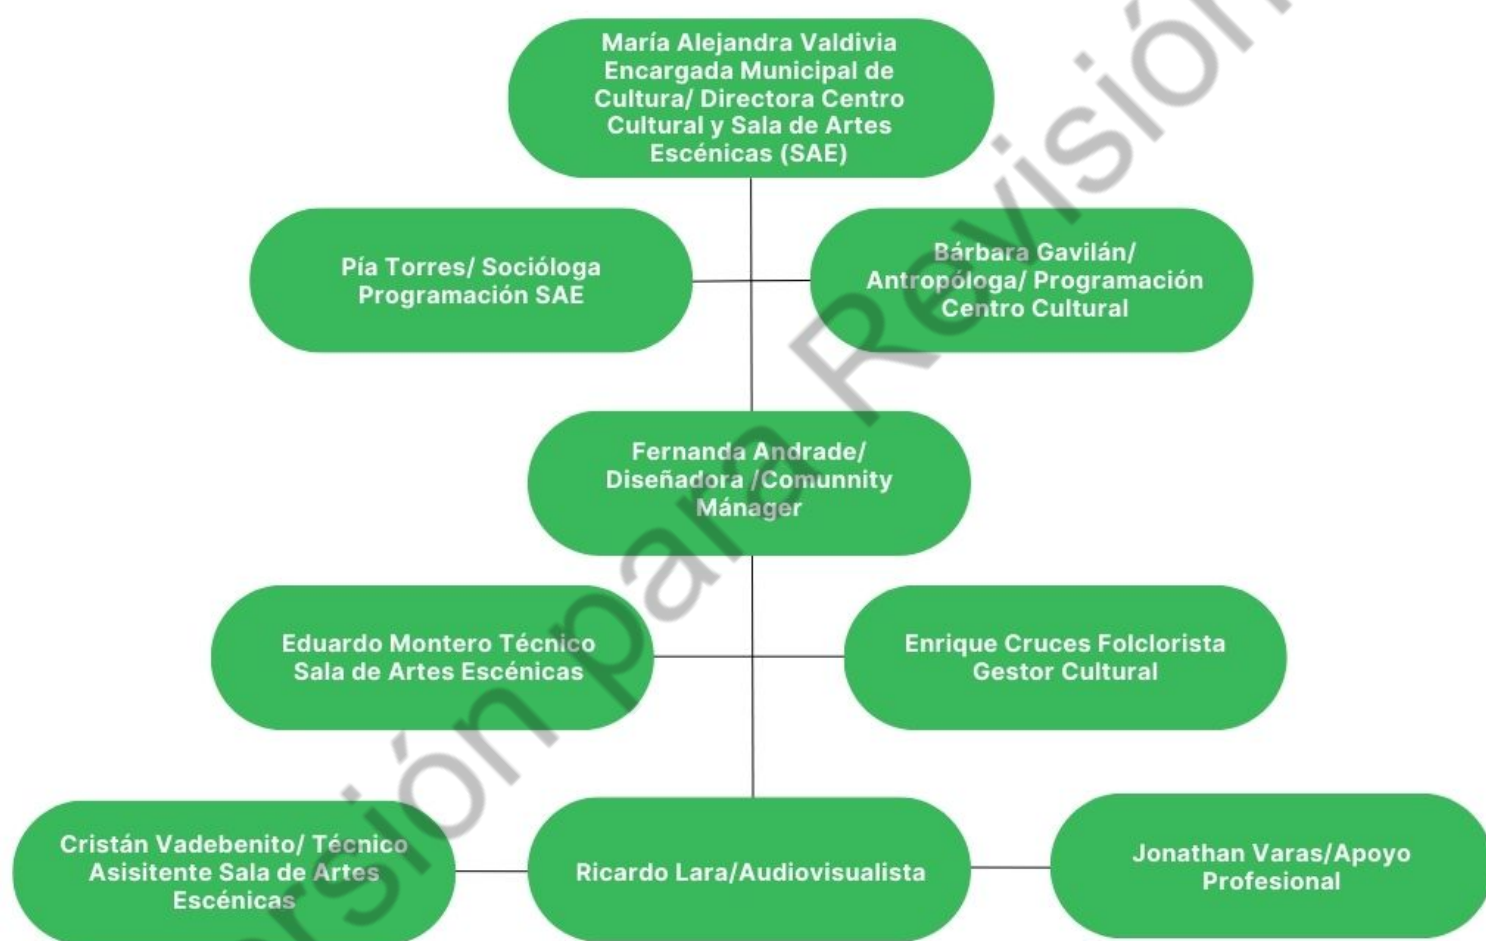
María Alejandra Valdivia Encargada Municipal de Cultura/ Directora Centro Cultural y Sala de Artes Escénicas (SAE)

Pía Torres/ Socióloga Programación SAE

Bárbara Gavilán/ Antropóloga/ Programación Centro Cultural

Fernanda Andrade/ Diseñadora /Comunnity Mánager

Eduardo Montero Técnico Sala de Artes Escénicas

Enrique Cruces Folclorista Gestor Cultural

Cristán Vadebenito/ Técnico Asisitente Sala de Artes Escénicas

Ricardo Lara/Audiovisualista

Jonathan Varas/Apoyo Profesional

Versión para Revisión